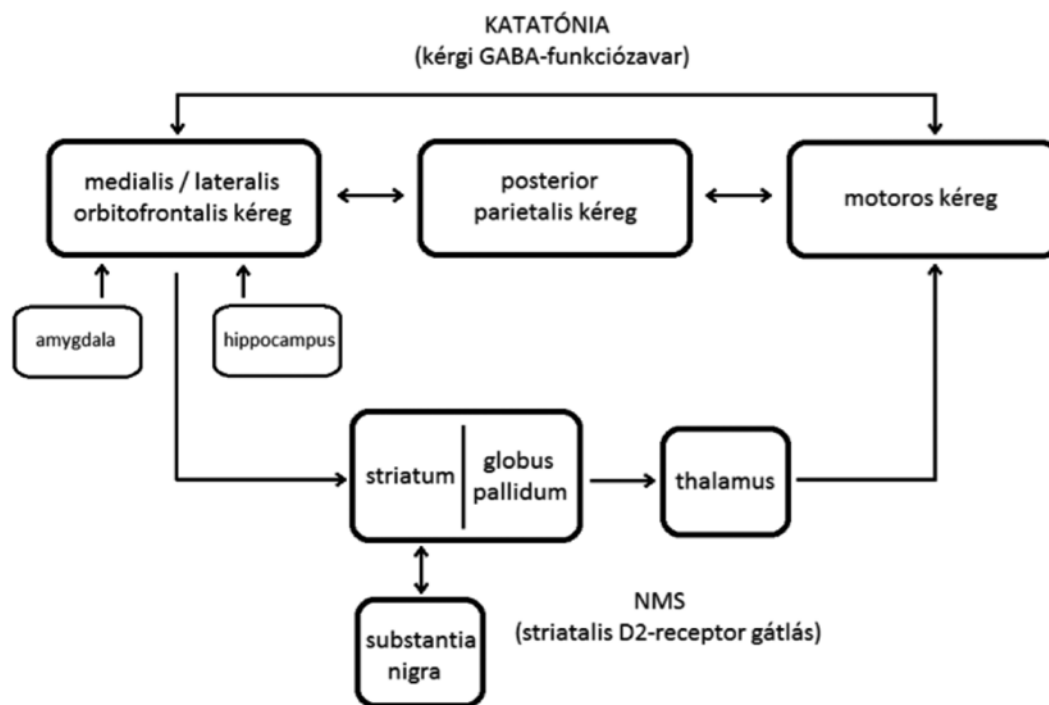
KATATÓNIA
(kérgi GABA-funkciózavar)

medialis / lateralis orbitofrontalis kéreg

posterior parietalis kéreg

motoros kéreg

amygdala

hippocampus

striatum

globus pallidum

thalamus

substantia nigra

NMS
(striatalis D2-receptor gátlás)